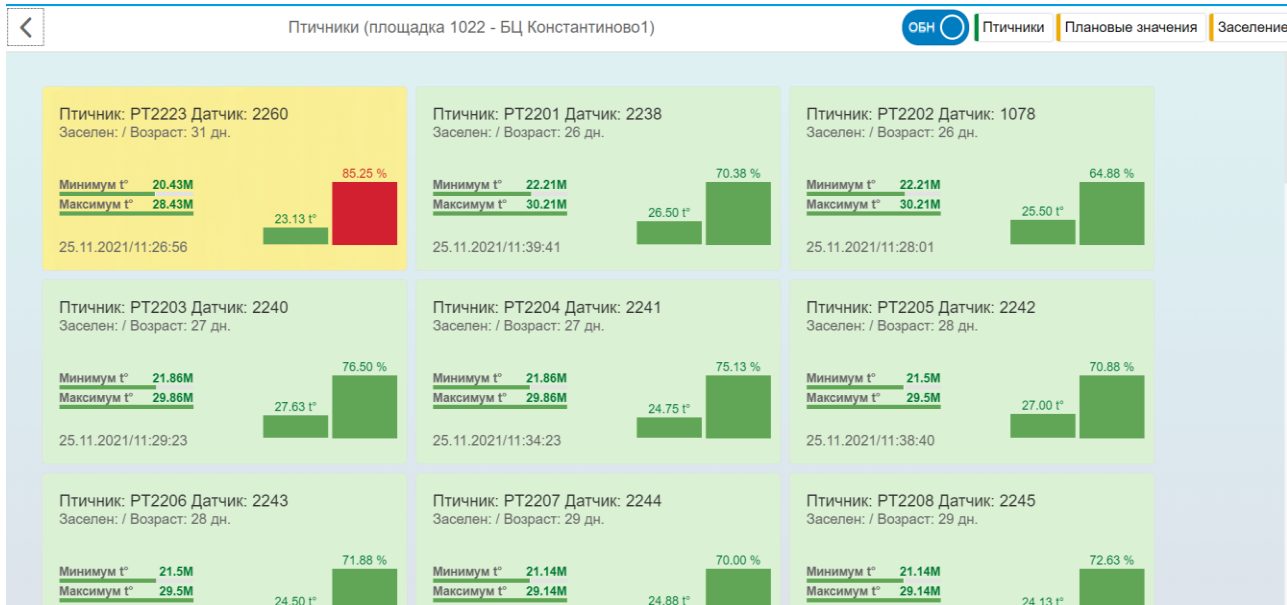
Птичники (площадка 1022 - БЦ Константиново1)

ОБН

Птичники

Плановые значения

Заселение

Птичник: PT2223 Датчик: 2260
Заселен: / Возраст: 31 дн.
Минимум t° 20.43M
Максимум t° 28.43M
85.25 %
23.13 t°
25.11.2021/11:26:56

Птичник: PT2201 Датчик: 2238
Заселен: / Возраст: 26 дн.
Минимум t° 22.21M
Максимум t° 30.21M
70.38 %
26.50 t°
25.11.2021/11:39:41

Птичник: PT2202 Датчик: 1078
Заселен: / Возраст: 26 дн.
Минимум t° 22.21M
Максимум t° 30.21M
64.88 %
25.50 t°
25.11.2021/11:28:01

Птичник: PT2203 Датчик: 2240
Заселен: / Возраст: 27 дн.
Минимум t° 21.86M
Максимум t° 29.86M
76.50 %
27.63 t°
25.11.2021/11:29:23

Птичник: PT2204 Датчик: 2241
Заселен: / Возраст: 27 дн.
Минимум t° 21.86M
Максимум t° 29.86M
75.13 %
24.75 t°
25.11.2021/11:34:23

Птичник: PT2205 Датчик: 2242
Заселен: / Возраст: 28 дн.
Минимум t° 21.5M
Максимум t° 29.5M
70.88 %
27.00 t°
25.11.2021/11:38:40

Птичник: PT2206 Датчик: 2243
Заселен: / Возраст: 28 дн.
Минимум t° 21.5M
Максимум t° 29.5M
71.88 %
24.50 t°

Птичник: PT2207 Датчик: 2244
Заселен: / Возраст: 29 дн.
Минимум t° 21.14M
Максимум t° 29.14M
70.00 %
24.88 t°

Птичник: PT2208 Датчик: 2245
Заселен: / Возраст: 29 дн.
Минимум t° 21.14M
Максимум t° 29.14M
72.63 %
24.13 t°